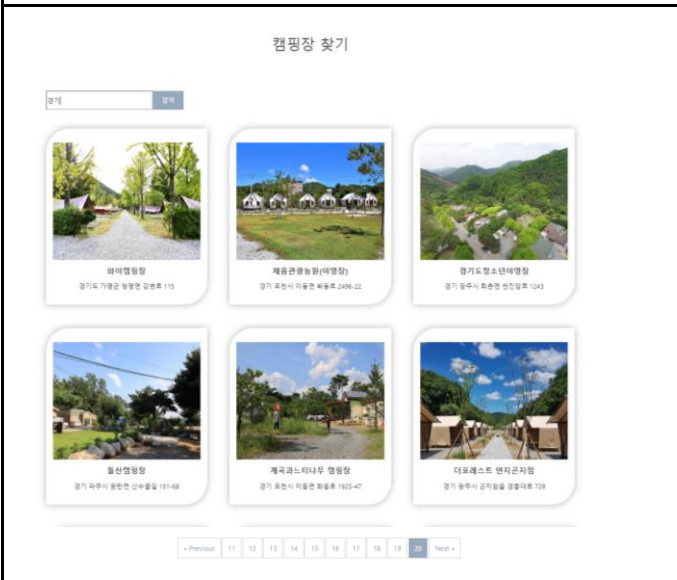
캠핑장 찾기

경기

검색

와이캠핑장

경기도 가평군 청평면 강변로 115

채움관광농원(야영장)

경기 포천시 이동면 화동로 2496-22

경기도청소년야영장

경기 광주시 퇴촌면 천진암로 1243

둘산캠핑장

경기 파주시 광탄면 산수골길 151-68

계곡과스티나무 캠핑장

경기 포천시 이동면 화동로 1925-47

더포레스트 엔지곤지점

경기 광주시 곤지암읍 경충대로 729

« Previous 11 12 13 14 15 16 17 18 19 20 Next »